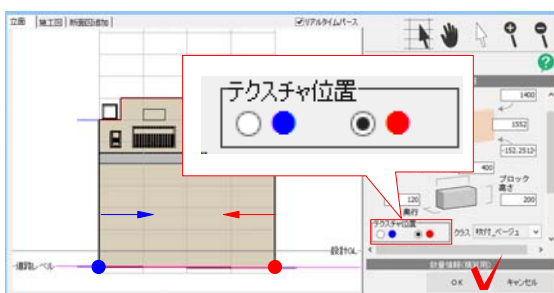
立面 | 施工図 | 断面図追加

リアルタイムパース

テクスチャ位置

1400

1552

-152.2512

400

ブロック高さ

120

200

奥行

テクスチャ位置

クラス 吹付_ベージュ

設計GL

-設計レベル

計量値(形状)

OK

キャンセル